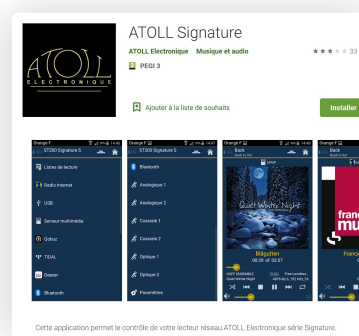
ATOLL
ELECTRONIQUE

ATOLL Signature

ATOLL Electronique Musique et audio

★★★ 33

PEGI 3

Ajouter à la liste de souhaits

Installer

Orange F
ST200 Signature S

Listes de lecture

Radio Internet

USB

Serveur multimédia

Qobuz

TIDAL

Deezer

Bluetooth

Orange F
ST200 Signature S

Bluetooth

Analogique 1

Analogique 2

Coaxial 1

Coaxial 2

Optique 1

Optique 2

Paramètres

Orange F
Back

Quiet Winter Night

Blåsyllten
00:29 of 03:57

Orange F
Back

franc
mu

Cette application permet le contrôle de votre lecteur réseau ATOLL Electronique série Signature.